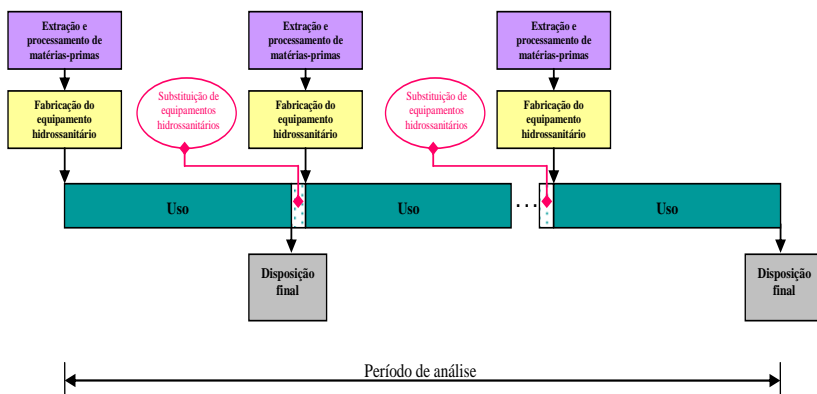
Extração e processamento de matérias-primas

Extração e processamento de matérias-primas

Extração e processamento de matérias-primas

Fabricação do equipamento hidrossanitário

Substituição de equipamentos hidrossanitários

Fabricação do equipamento hidrossanitário

Substituição de equipamentos hidrossanitários

Fabricação do equipamento hidrossanitário

Uso

Uso

...

Uso

Disposição final

Disposição final

Período de análise